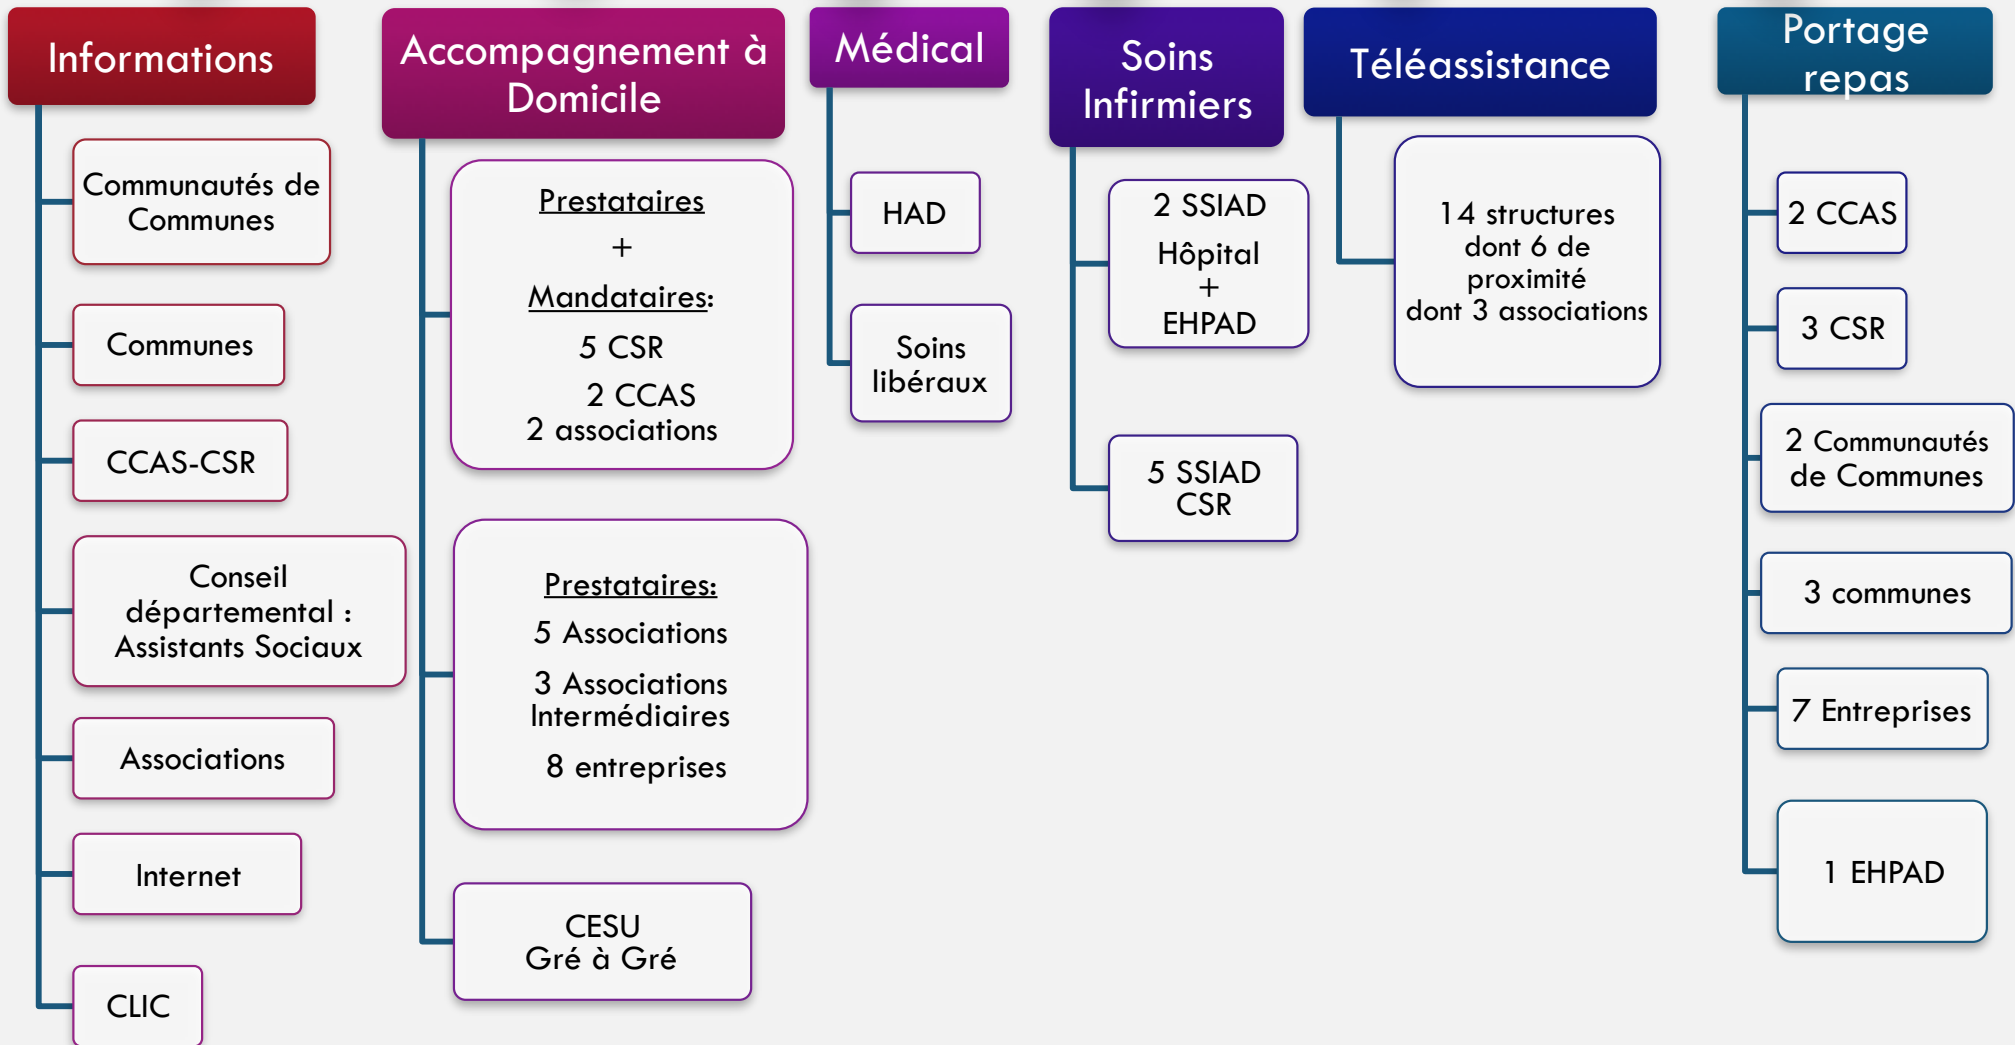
Informations

Communautés de Communes

Communes

CCAS-CSR

Conseil départemental : Assistants Sociaux

Associations

Internet

CLIC

Accompagnement à Domicile

Prestataires
+
Mandataires:
5 CSR
2 CCAS
2 associations

Prestataires:
5 Associations
3 Associations Intermédiaires
8 entreprises

CESU
Gré à Gré

Médical

HAD

Soins libéraux

Soins Infirmiers

2 SSIAD
Hôpital
+
EHPAD

5 SSIAD
CSR

Téléassistance

14 structures dont 6 de proximité dont 3 associations

Portage repas

2 CCAS

3 CSR

2 Communautés de Communes

3 communes

7 Entreprises

1 EHPAD